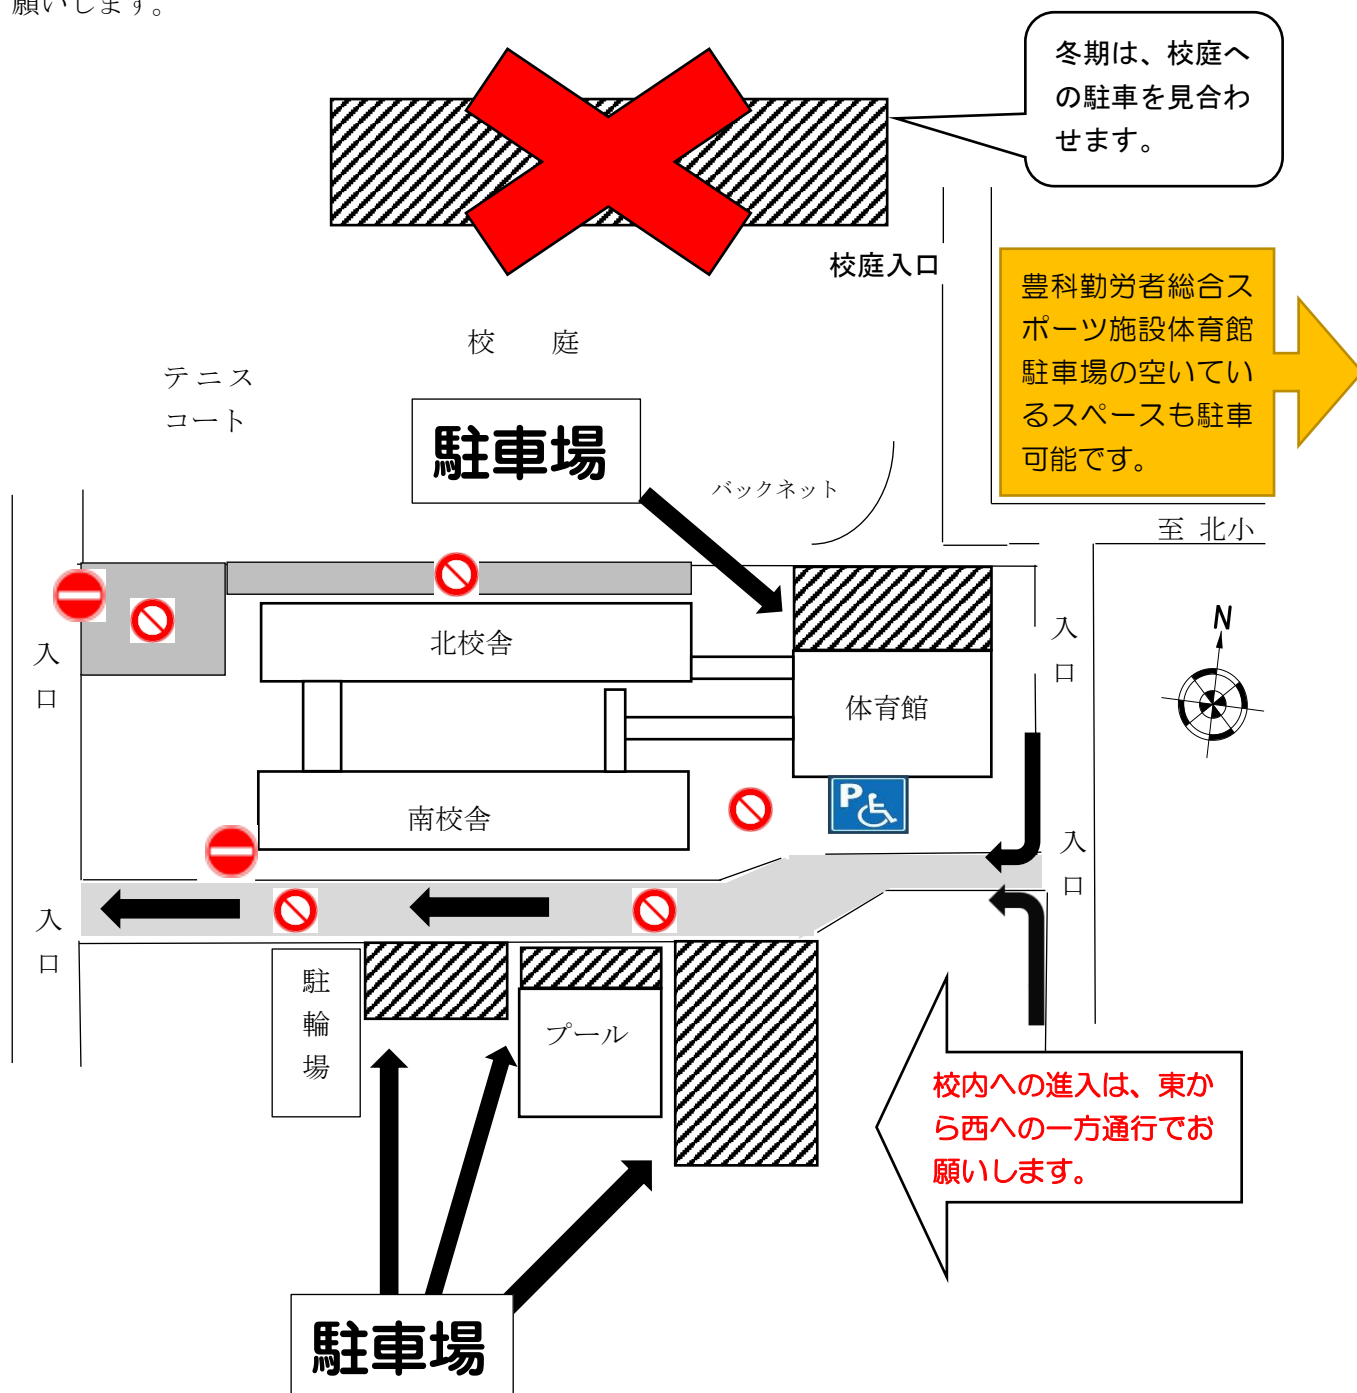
願いします。

冬期は、校庭への駐車を見合わせます。

校庭入口

豊科勤労者総合スポーツ施設体育館駐車場の空いているスペースも駐車可能です。

校　庭

テニスコート

駐車場

バックネット

至 北小

北校舎

入口

入口

体育館

南校舎

入口

入口

N

駐輪場

プール

校内への進入は、東から西への一方通行でお願いします。

駐車場